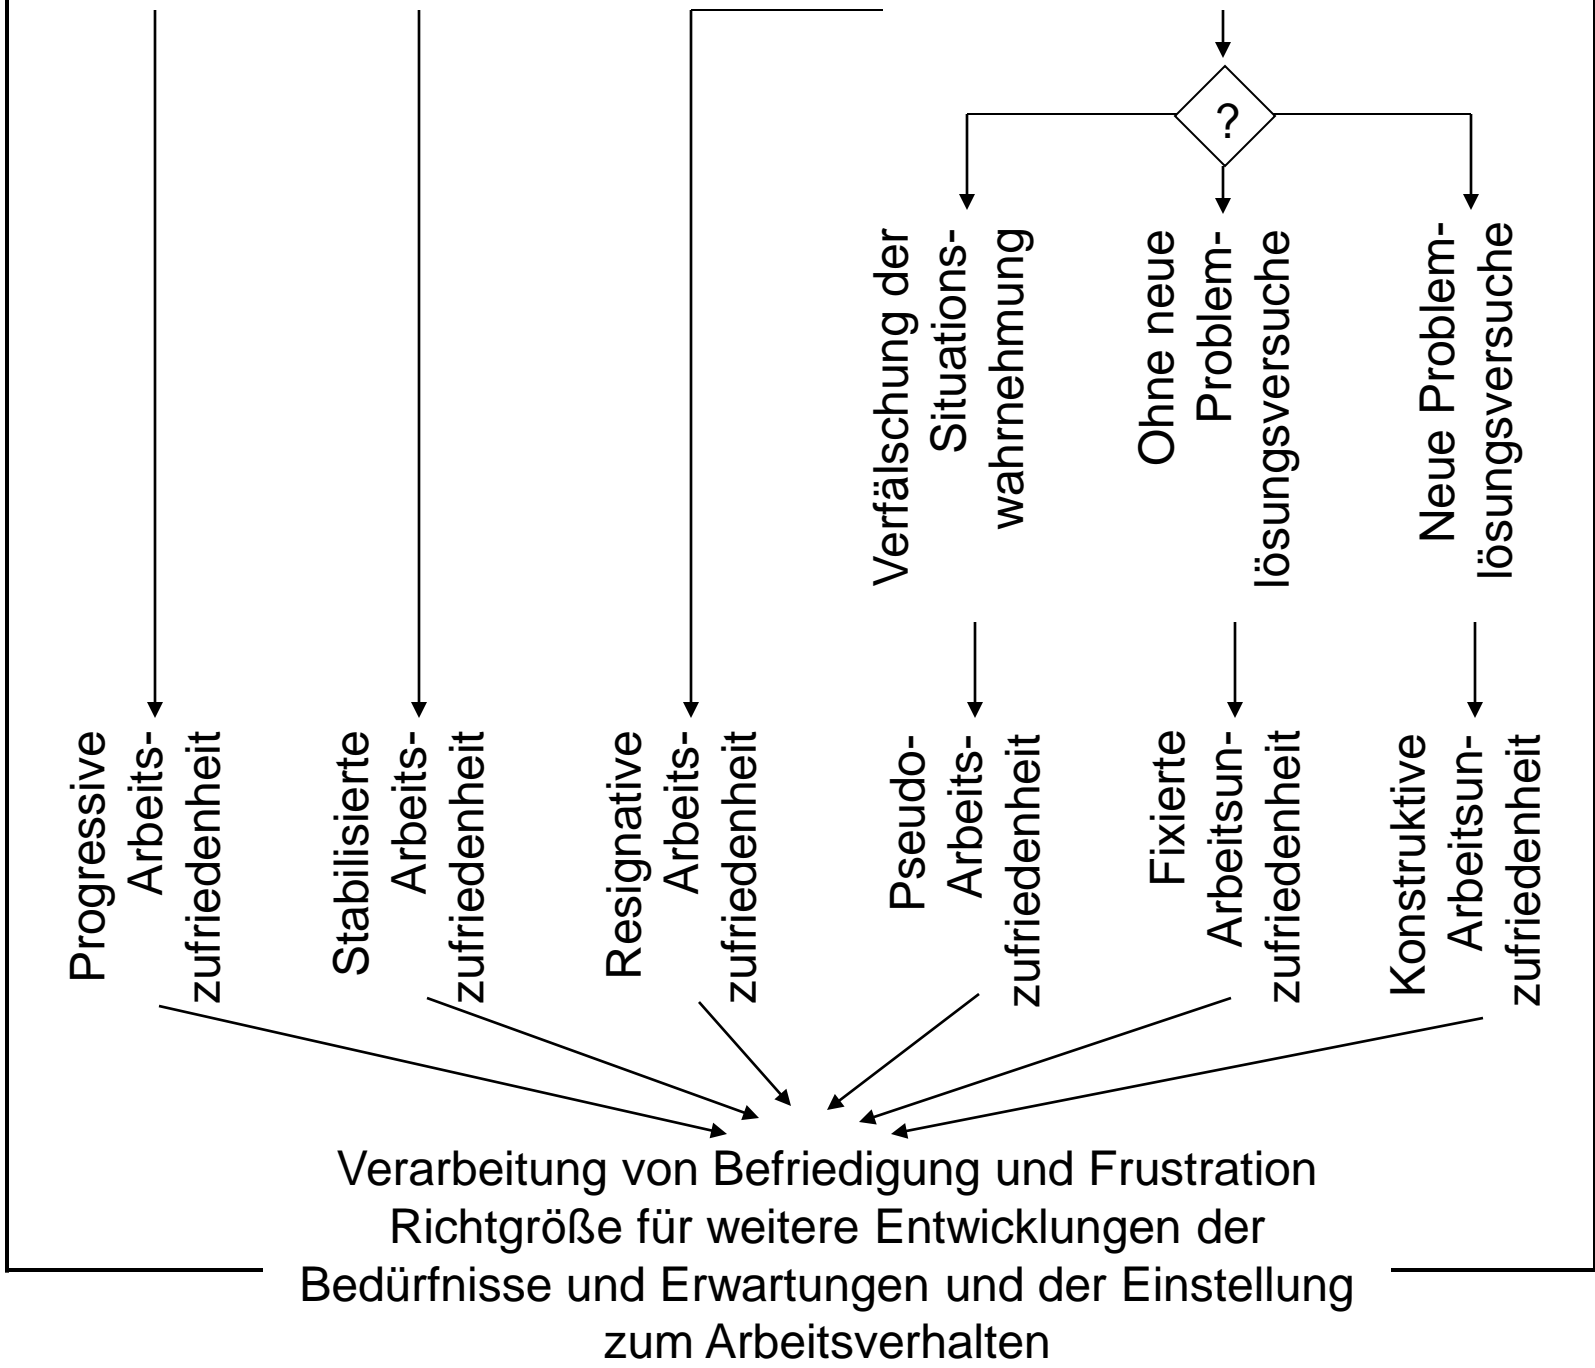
?

Verfälschung der Situationswahrnehmung

Ohne neue Problemlösungsversuche

Neue Problemlösungsversuche

Progressive Arbeitszufriedenheit

Stabilisierte Arbeitszufriedenheit

Resignative Arbeitszufriedenheit

Pseudo-Arbeitszufriedenheit

Fixierte Arbeitsunzufriedenheit

Konstruktive Arbeitsunzufriedenheit

Verarbeitung von Befriedigung und Frustration
Richtgröße für weitere Entwicklungen der Bedürfnisse und Erwartungen und der Einstellung zum Arbeitsverhalten